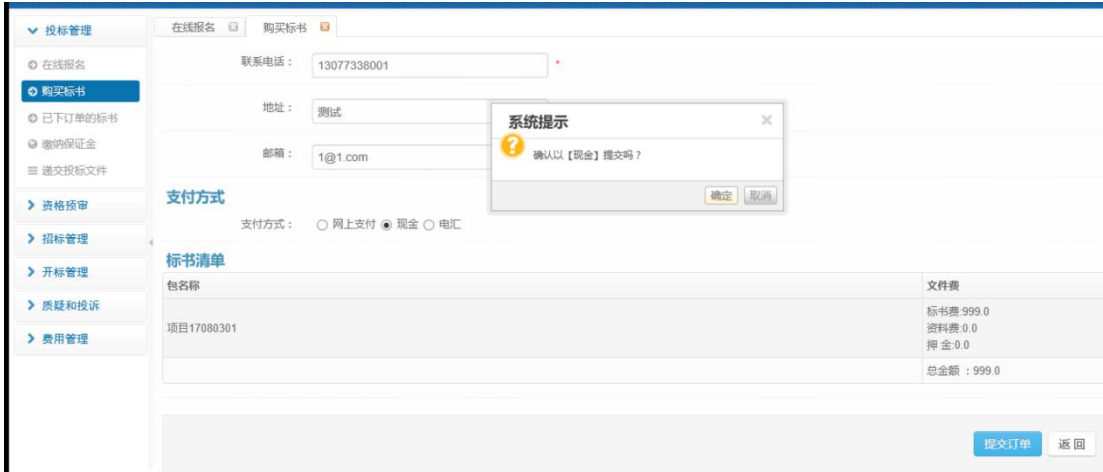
投标管理
在线报名
购买标书
已下订单的标书
缴纳保证金
递交投标文件
资格预审
招标管理
开标管理
质疑和投诉
费用管理

在线报名
购买标书

联系电话： 13077338001 *

地址： 测试

邮箱： 1@1.com

系统提示
确认以【现金】提交吗？
确定 取消

支付方式
支付方式： ○ 网上支付 ◉ 现金 ○ 电汇

标书清单

| 包名称 | 文件费 |
|---|---|
| 项目17080301 | 标书费:999.0 资料费:0.0 押 金:0.0 |
| | 总金额 ：999.0 |

提交订单
返回